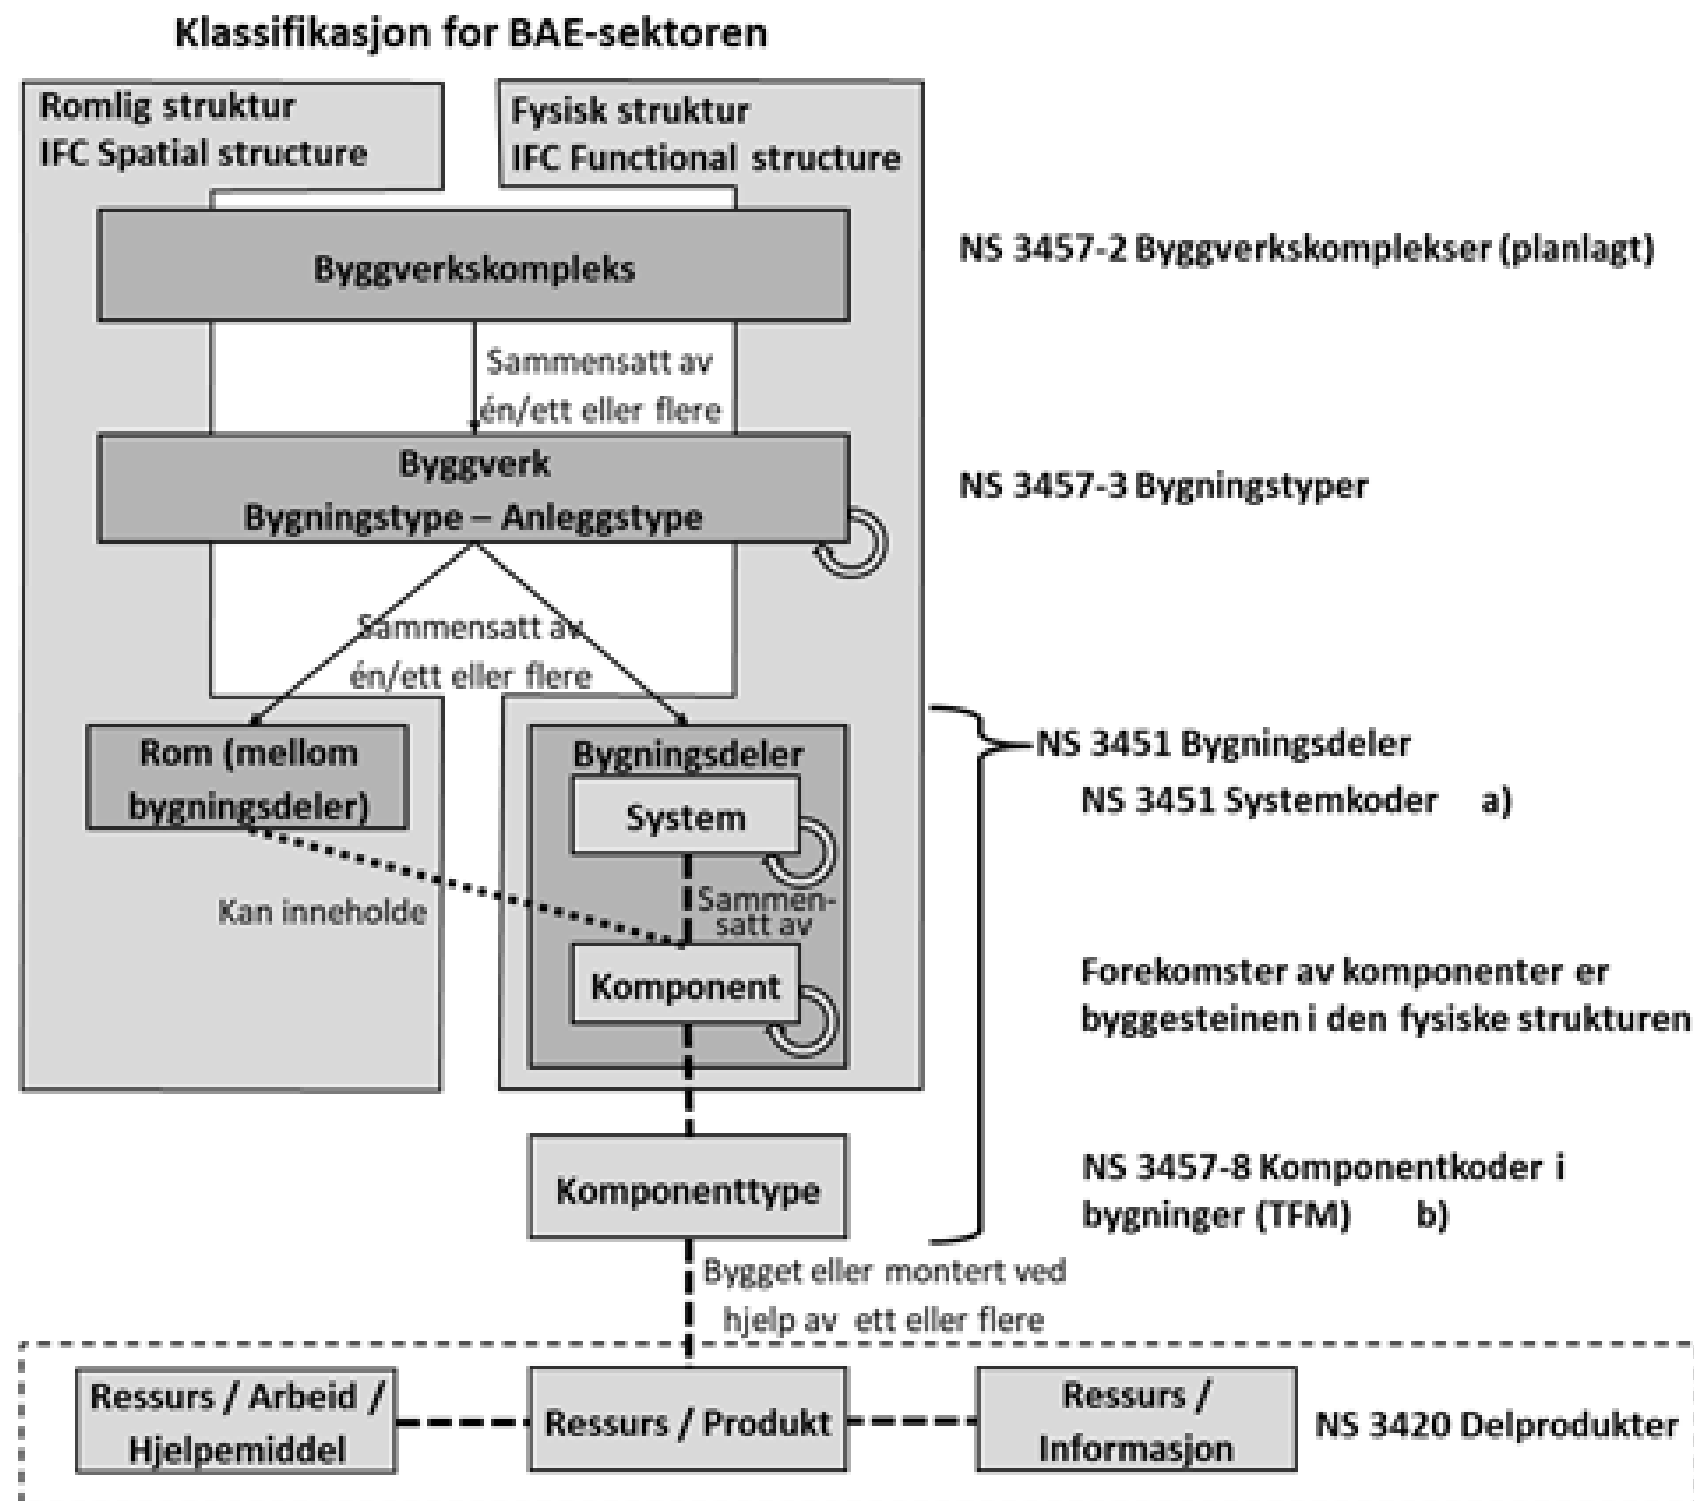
Klassifikasjon for BAE-sektoren

Romlig struktur
IFC Spatial structure

Fysisk struktur
IFC Functional structure

Byggverkskompleks

NS 3457-2 Byggverkskomplekser (planlagt)

Sammensatt av
én/ett eller flere

Byggverk
Bygningstype – Anleggstype

NS 3457-3 Bygningstyper

Sammensatt av
én/ett eller flere

Rom (mellom bygningsdeler)

Kan inneholde

Bygningsdeler

System

Sammensatt av

Komponent

NS 3451 Bygningsdeler
NS 3451 Systemkoder a)

Forekomster av komponenter er byggesteinen i den fysiske strukturen

Komponenttype

NS 3457-8 Komponentkoder i bygninger (TFM) b)

Bygget eller montert ved hjelp av ett eller flere

Ressurs / Arbeid / Hjelpemiddel

Ressurs / Produkt

Ressurs / Informasjon

NS 3420 Delprodukter